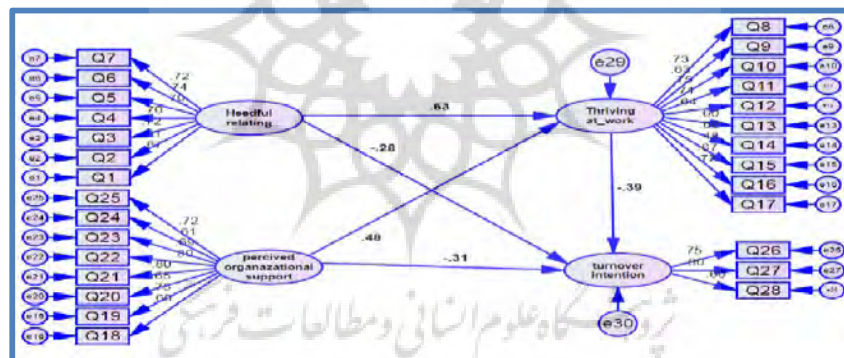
e7 Q7
e6 Q6
e5 Q5
e4 Q4
e3 Q3
e2 Q2
e1 Q1
.72
.74
.70
.70
.72
.71
.64
Heedful relating
e25 Q25
e24 Q24
e23 Q23
e22 Q22
e21 Q21
e20 Q20
e19 Q19
e18 Q18
.72
.61
.65
.80
.80
.65
.75
.66
percived organazational support
.63
-.28
.48
-.31
e29
Thriving at_work
-.39
.73
.63
.75
.74
.64
.66
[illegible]
.78
.67
.77
Q8 e8
Q9 e9
Q10 e10
Q11 e11
Q12 e12
Q13 e13
Q14 e14
Q15 e15
Q16 e16
Q17 e17
turnover intention
e30
.75
.80
.66
Q26 e26
Q27 e27
Q28 e28
پژوهشگاه علوم انسانی و مطالعات فرهنگی